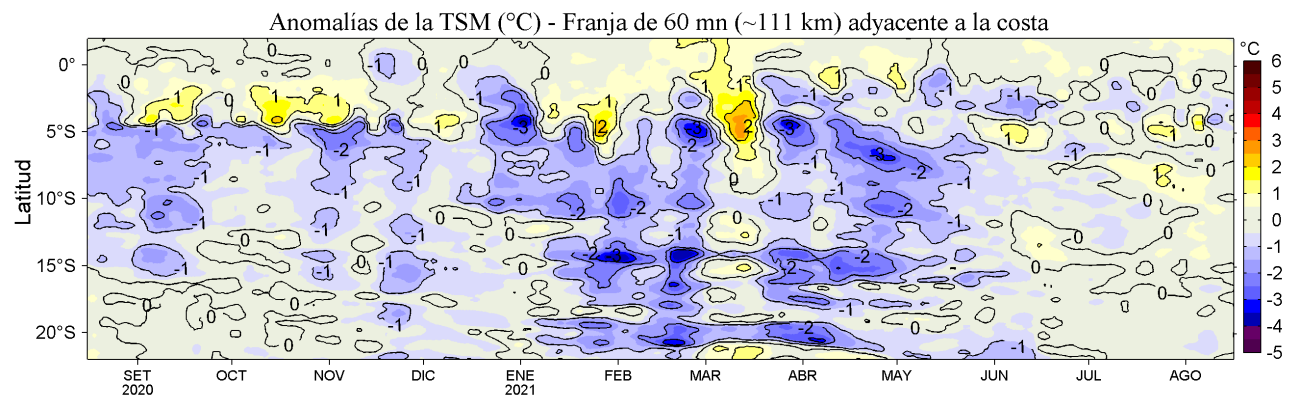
Anomalías de la TSM (°C) - Franja de 60 mn (~111 km) adyacente a la costa

Latitud

0°
5°S
10°S
15°S
20°S

SET 2020
OCT
NOV
DIC
ENE 2021
FEB
MAR
ABR
MAY
JUN
JUL
AGO

°C
6
5
4
3
2
1
0
-1
-2
-3
-4
-5

0
-1
1
-2
-3
0
-1
1
-1
-2
0
-1
2
-2
-3
1
-1
-2
-3
0
-1
-2
0
-1
1
0
-1
1
-1
0
-2
-1
0
-1
0
-2
-1
0
0
0
-1
-2
0
-1
-2
-1
0
-1
0
0
-1
-1
-2
0
0
-1
0
-1